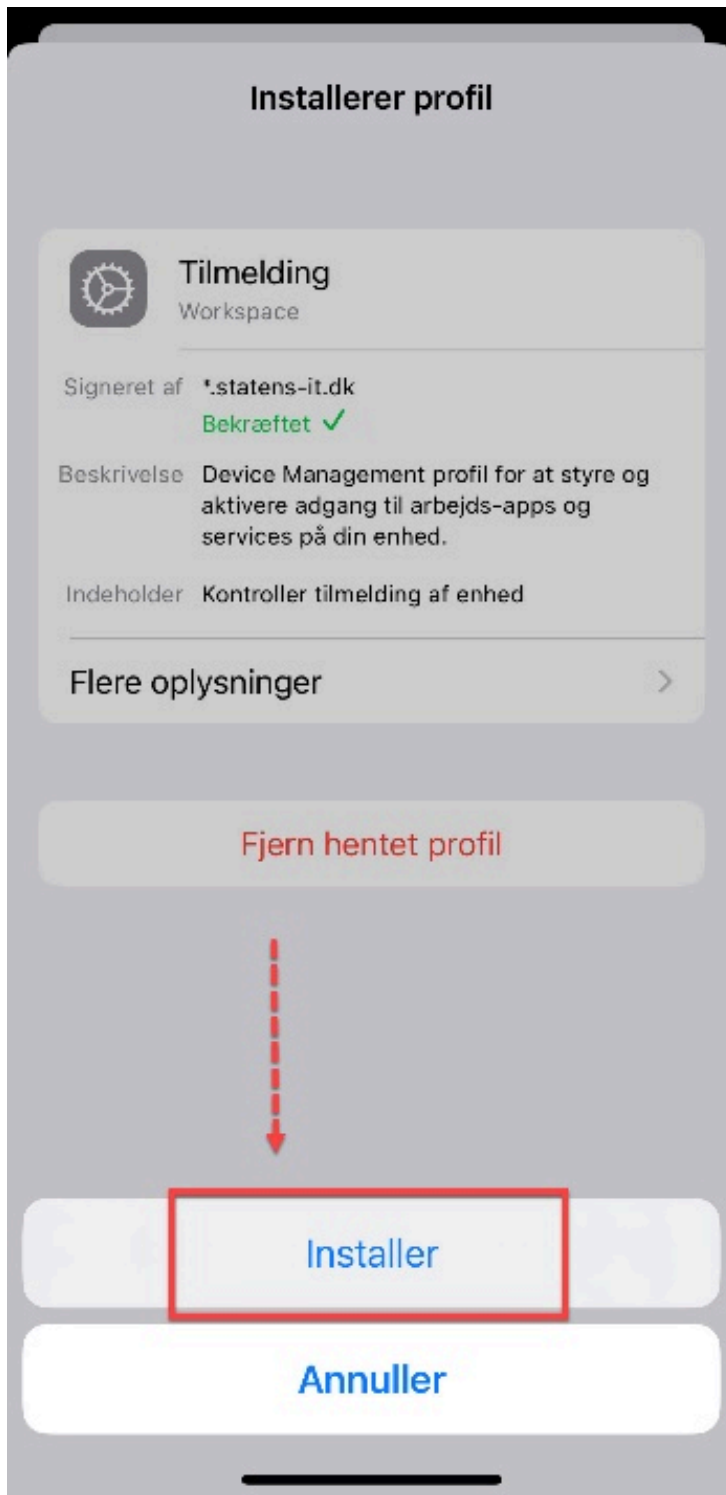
Installerer profil

Tilmelding
Workspace

Signeret af *.statens-it.dk
Bekræftet ✓

Beskrivelse Device Management profil for at styre og aktivere adgang til arbejds-apps og services på din enhed.

Indeholder Kontroller tilmelding af enhed

Flere oplysninger >

Fjern hentet profil

Installer

Annuller